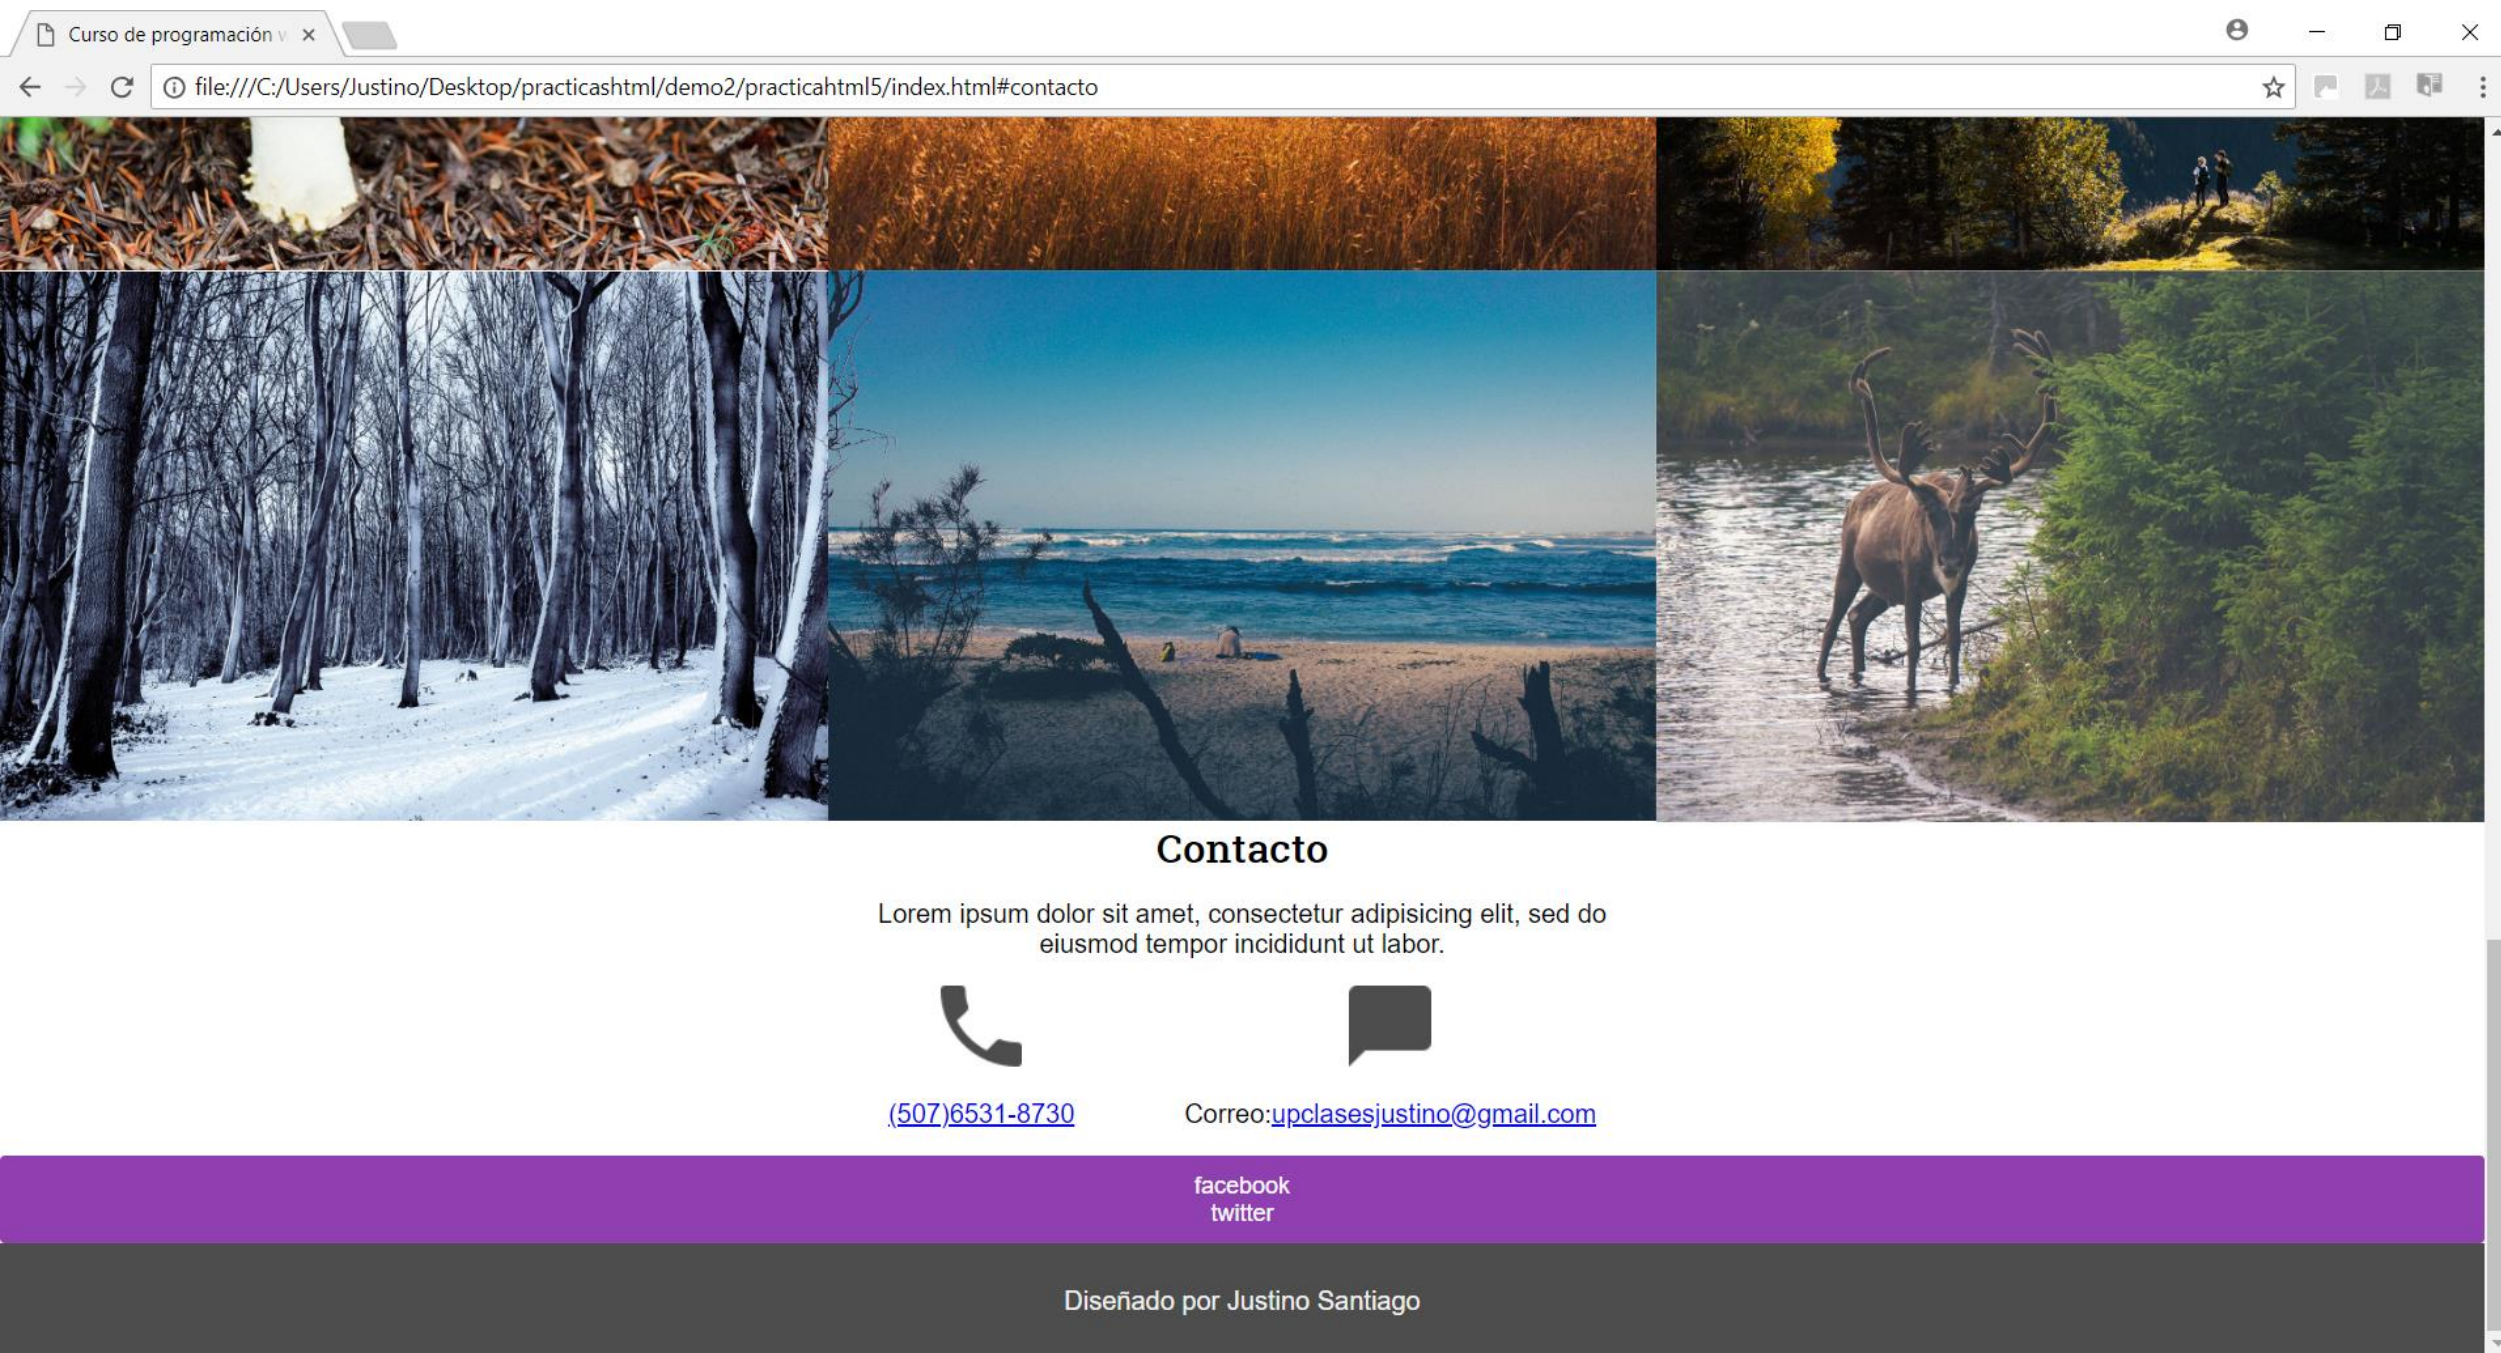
Curso de programación v ×

file:///C:/Users/Justino/Desktop/practicashtml/demo2/practicahtml5/index.html#contacto

Contacto

Lorem ipsum dolor sit amet, consectetur adipisicing elit, sed do eiusmod tempor incididunt ut labor.

(507)6531-8730

Correo:upclasesjustino@gmail.com

facebook
twitter

Diseñado por Justino Santiago